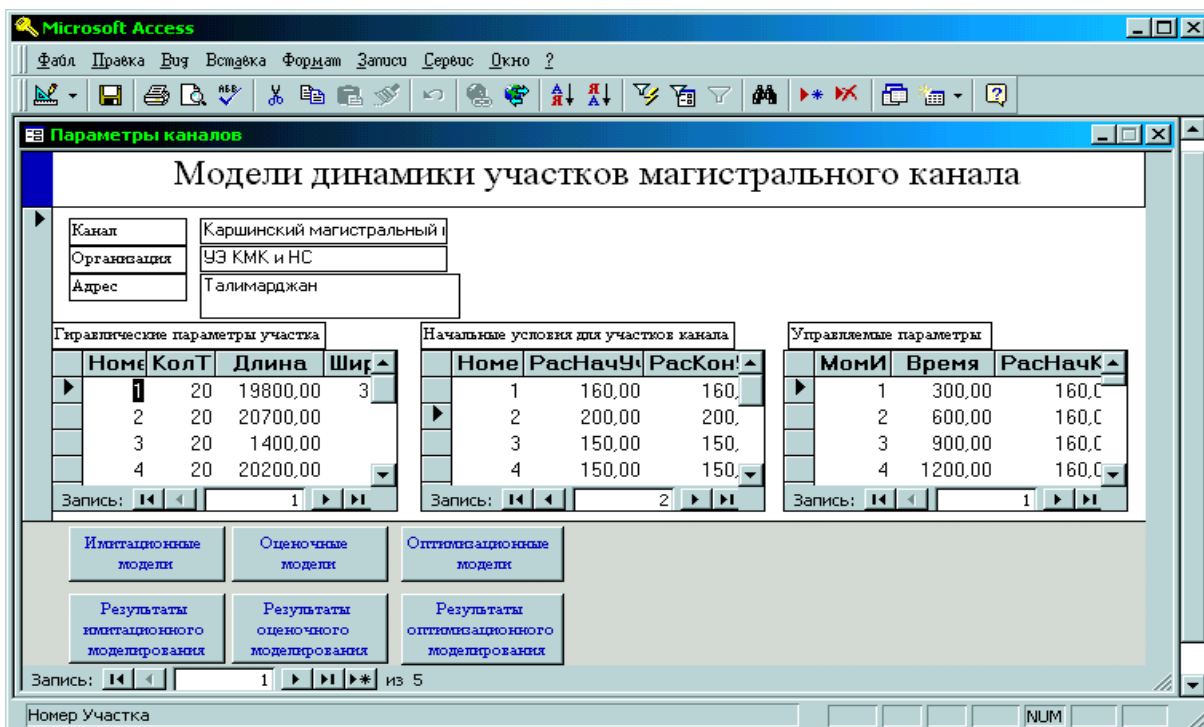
Microsoft Access

Файл Правка Вид Вставка Формат Записи Сервис Окно ?

Параметры каналов

Модели динамики участков магистрального канала

| Канал | Каршинский магистральный |
|---|---|
| Организация | УЭ КМК и НС |
| Адрес | Талимарджан |

Гидравлические параметры участка

| Номе | КолТ | Длина | Шир |
|---|---|---|---|
| 1 | 20 | 19800,00 | 3 |
| 2 | 20 | 20700,00 | |
| 3 | 20 | 1400,00 | |
| 4 | 20 | 20200,00 | |

Запись: 1

Начальные условия для участков канала

| Номе | РасНачУ | РасКон |
|---|---|---|
| 1 | 160,00 | 160, |
| 2 | 200,00 | 200, |
| 3 | 150,00 | 150, |
| 4 | 150,00 | 150, |

Запись: 2

Управляемые параметры

| МомИ | Время | РасНачК |
|---|---|---|
| 1 | 300,00 | 160,0 |
| 2 | 600,00 | 160,0 |
| 3 | 900,00 | 160,0 |
| 4 | 1200,00 | 160,0 |

Запись: 1

Имитационные модели

Оценочные модели

Оптимизационные модели

Результаты имитационного моделирования

Результаты оценочного моделирования

Результаты оптимизационного моделирования

Запись: 1 из 5

Номер Участка

NUM